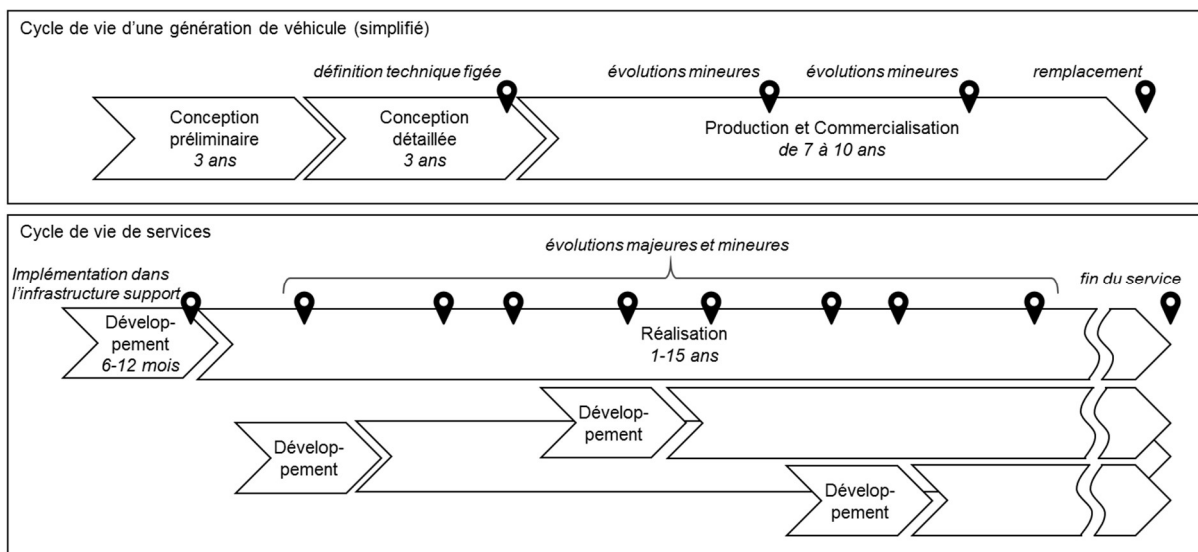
Cycle de vie d'une génération de véhicule (simplifié)

définition technique figée

évolutions mineures

évolutions mineures

remplacement

Conception préliminaire
*3 ans*

Conception détaillée
*3 ans*

Production et Commercialisation
*de 7 à 10 ans*

Cycle de vie de services

*évolutions majeures et mineures*

*Implémentation dans l'infrastructure support*

*fin du service*

Dévelop-pement
*6-12 mois*

Réalisation
*1-15 ans*

Dévelop-pement

Dévelop-pement

Dévelop-pement